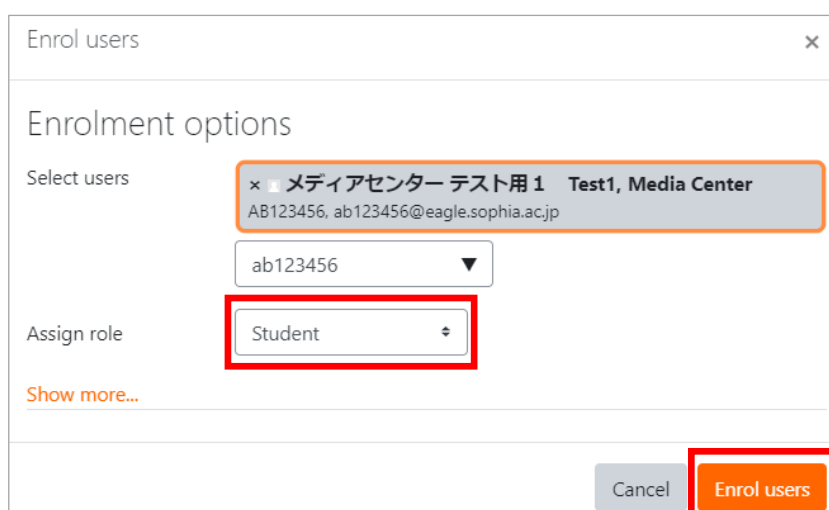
Enrol users

×

Enrolment options

Select users

× メディアセンター テスト用１ Test1, Media Center
AB123456, ab123456@eagle.sophia.ac.jp

ab123456 ▼

Assign role

Student

Show more...

Cancel

Enrol users